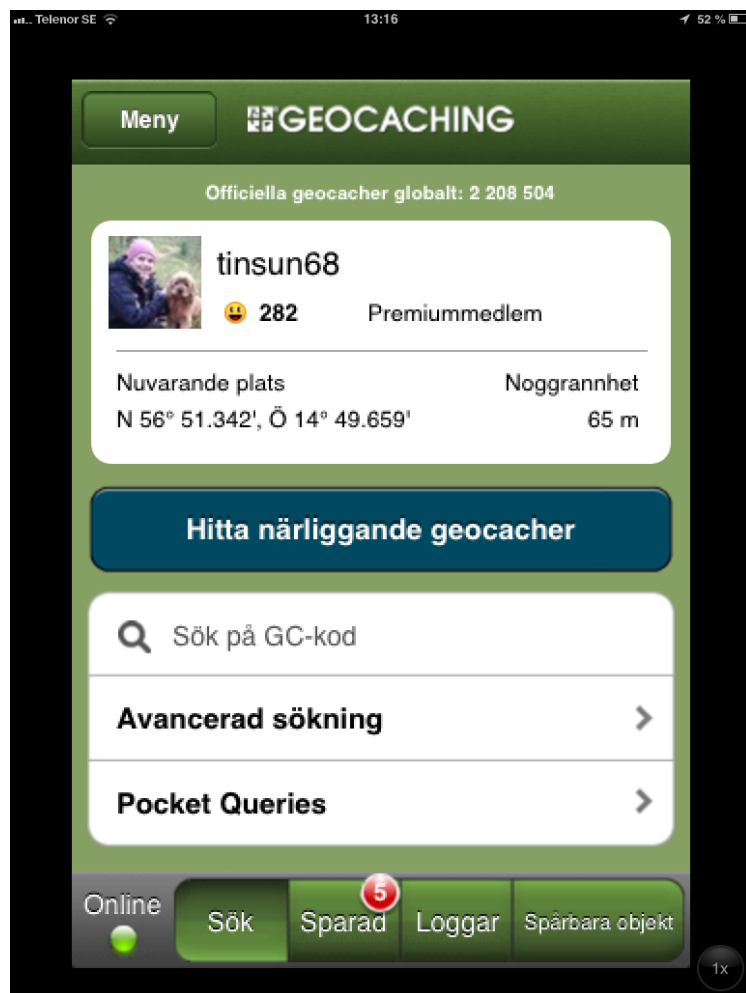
Telenor SE 13:16 52 %

Meny GEOCACHING

Officiella geocacher globalt: 2 208 504

tinsun68

282 Premiummedlem

Nuvarande plats Noggrannhet
N 56° 51.342', Ö 14° 49.659' 65 m

Hitta närliggande geocacher

Sök på GC-kod

Avancerad sökning

Pocket Queries

Online

Sök

5

Sparad

Loggar

Spårbara objekt

1x